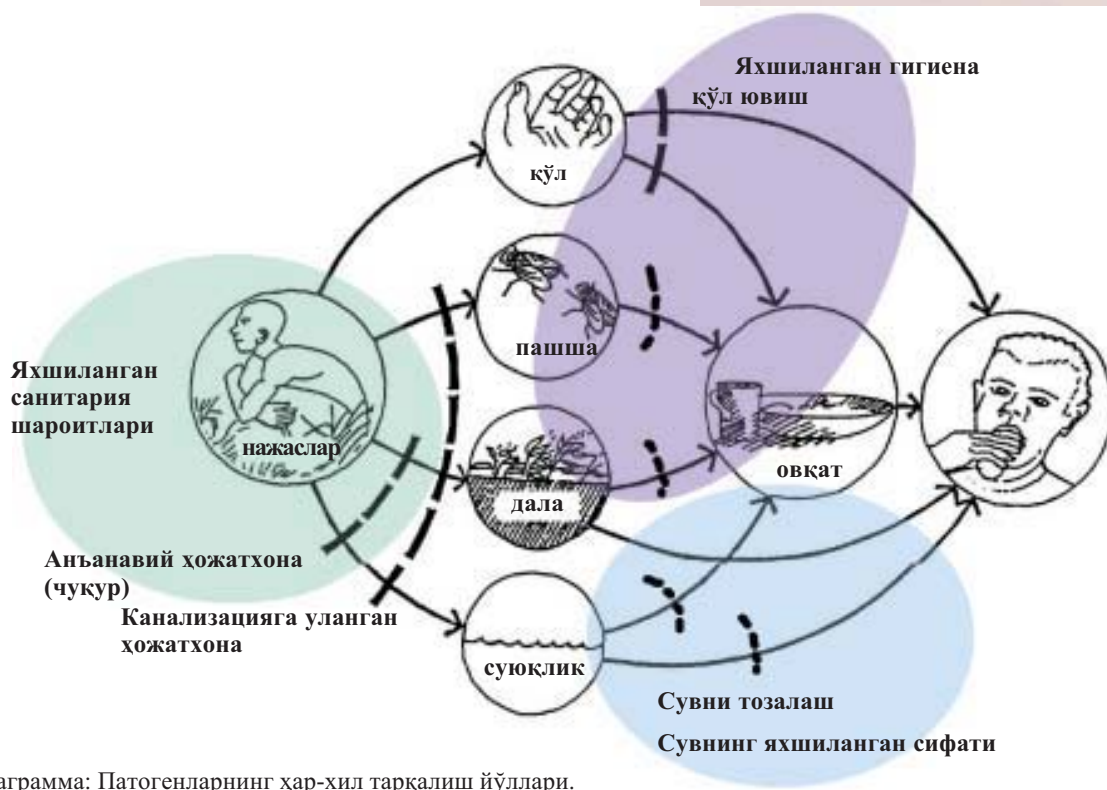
Яхшиланган гигиена
қўл ювиш

қўл

пашша

Яхшиланган санитария шароитлари

нажаслар

дала

овқат

Анъанавий ҳожатхона (чуқур)

Канализацияга уланган ҳожатхона

суюқлик

Сувни тозалаш

Сувнинг яхшиланган сифати

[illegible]аграмма: Патогенларнинг ҳар-хил тарқалиш йўллари.